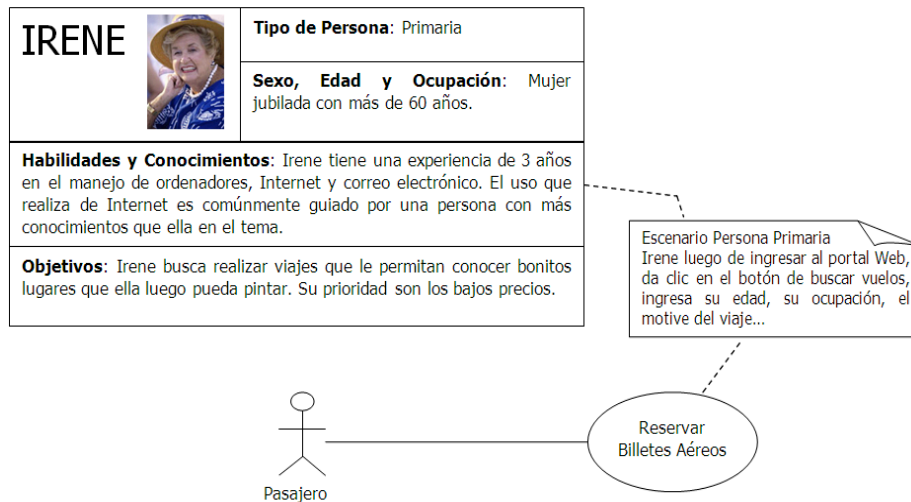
IRENE

**Tipo de Persona**: Primaria

**Sexo, Edad y Ocupación**: Mujer jubilada con más de 60 años.

**Habilidades y Conocimientos**: Irene tiene una experiencia de 3 años en el manejo de ordenadores, Internet y correo electrónico. El uso que realiza de Internet es comúnmente guiado por una persona con más conocimientos que ella en el tema.

**Objetivos**: Irene busca realizar viajes que le permitan conocer bonitos lugares que ella luego pueda pintar. Su prioridad son los bajos precios.

Escenario Persona Primaria
Irene luego de ingresar al portal Web, da clic en el botón de buscar vuelos, ingresa su edad, su ocupación, el motive del viaje...

Reservar Billetes Aéreos

Pasajero